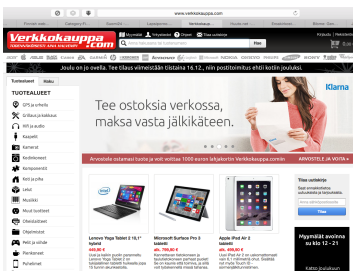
www.verkkokauppa.com

Verkkokauppa.com

Joulu on jo ovella. Tee tilaus viimeistään tiistaina 16.12., niin postitoimitus ehtii kotiin jouluksi.

Tuoteryhmät

TUOTEALUEET

Tee ostoksia verkossa, maksa vasta jälkikäteen.

Klarna

Lenovo Yoga Tablet 2 10,1" tabletti

Microsoft Surface Pro 3 tabletti

Apple iPad Air 2 tabletti

Tilaa uutiskirje

Tilaa

Myymälät avoinna su klo 12 - 21